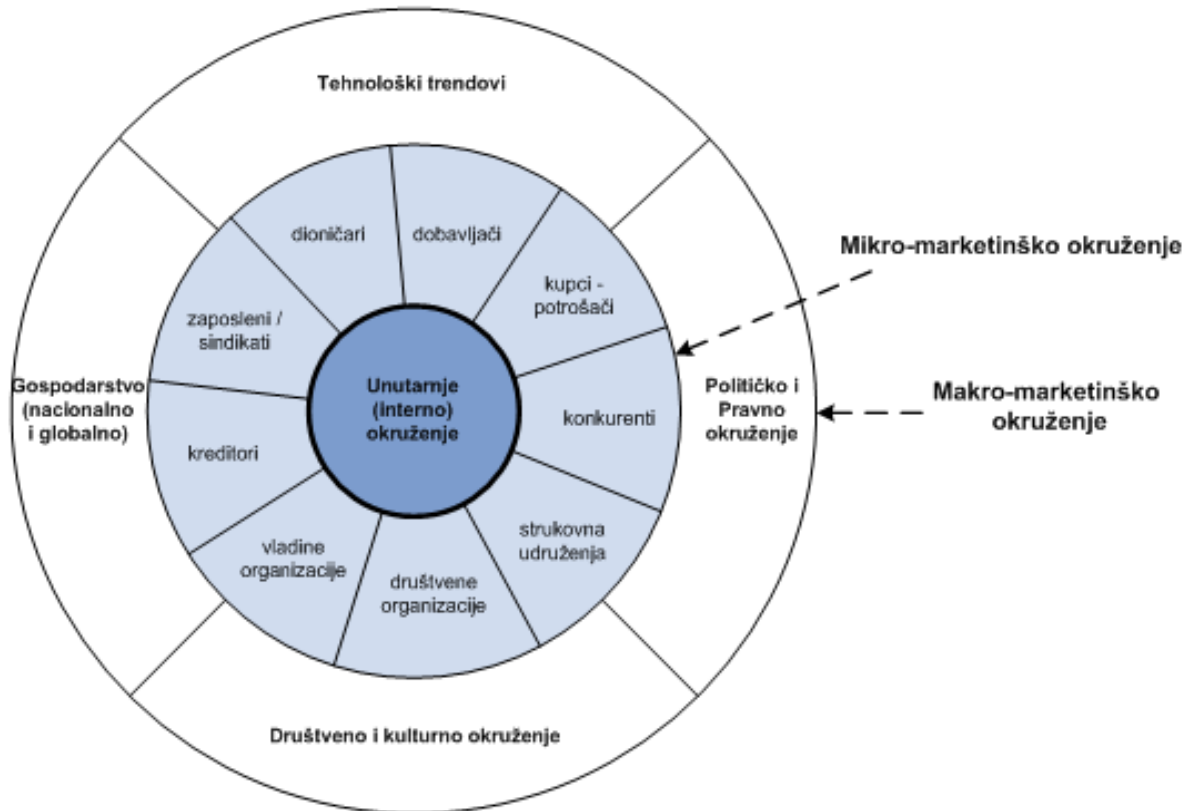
Tehnološki trendovi

Mikro-marketinško okruženje

Makro-marketinško okruženje

Gospodarstvo (nacionalno i globalno)

Političko i Pravno okruženje

Društveno i kulturno okruženje

dioničari

dobavljači

kupci - potrošači

zaposleni / sindikati

Unutarnje (interno) okruženje

konkurenti

kreditori

strukovna udruženja

vladine organizacije

društvene organizacije